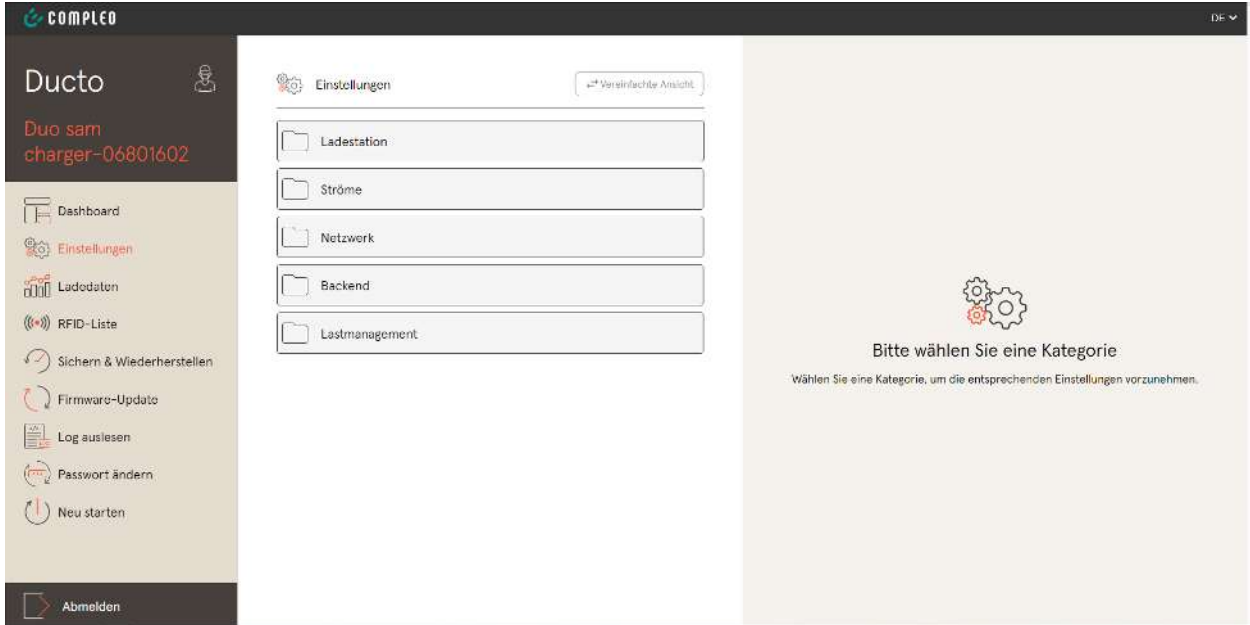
COMPLEO

DE

Ducto

Duo sam charger-06801602

Dashboard
Einstellungen
Ladedaten
RFID-Liste
Sichern & Wiederherstellen
Firmware-Update
Log auslesen
Passwort ändern
Neu starten

Abmelden

Einstellungen

Vereinfachte Ansicht

Ladestation
Ströme
Netzwerk
Backend
Lastmanagement

Bitte wählen Sie eine Kategorie

Wählen Sie eine Kategorie, um die entsprechenden Einstellungen vorzunehmen.